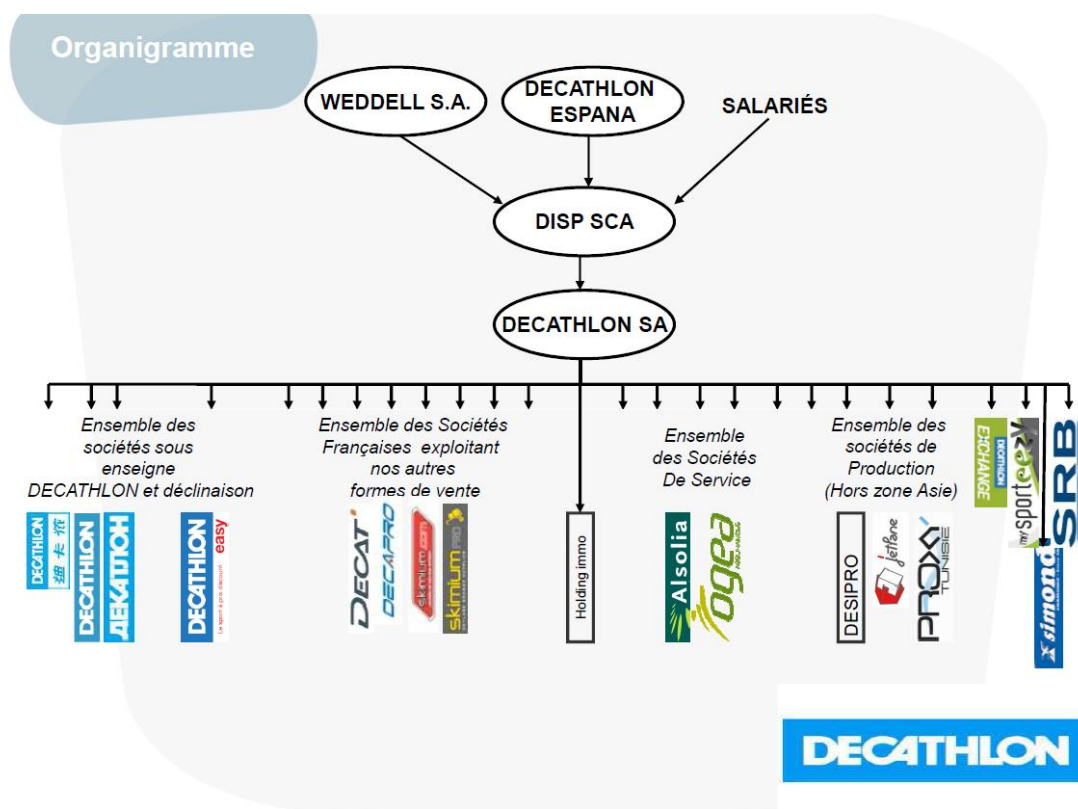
Organigramme

WEDDELL S.A.

DECATHLON ESPANA

SALARIÉS

DISP SCA

DECATHLON SA

Ensemble des sociétés sous enseigne DECATHLON et déclinaison

Ensemble des Sociétés Françaises exploitant nos autres formes de vente

Ensemble des Sociétés De Service

Ensemble des sociétés de Production (Hors zone Asie)

DECATHLON 迪卡侬

DECATHLON

ДЕКАТЛОН

DECATHLON easy

DECAT'

DECAPRO

skimium

skimium

Holding immo

Alsolia

ogea

DESIPRO

jetPane

PROXY TUNISIE

DECATHLON ECHANGE

my sporteezy

simond

SRB

DECATHLON